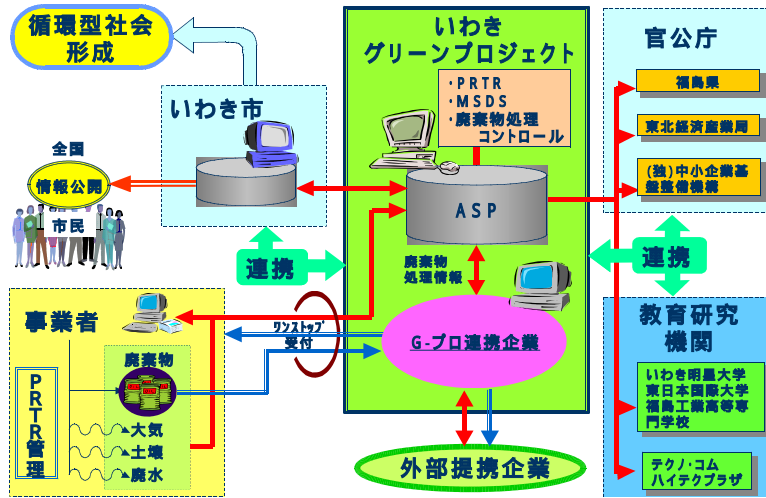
循環型社会形成

いわき市

全国

情報公開

市民

連携

事業者

PRTR管理

廃棄物

大気

土壌

廃水

いわきグリーンプロジェクト

・PRTR
・MSDS
・廃棄物処理コントロール

ASP

廃棄物処理情報

ワンストップ受付

G-プロ連携企業

外部提携企業

官公庁

福島県

東北経済産業局

(独)中小企業基盤整備機構

連携

教育研究機関

いわき明星大学
東日本国際大学
福島工業高等専門学校

テクノ・コム
ハイテクプラザ